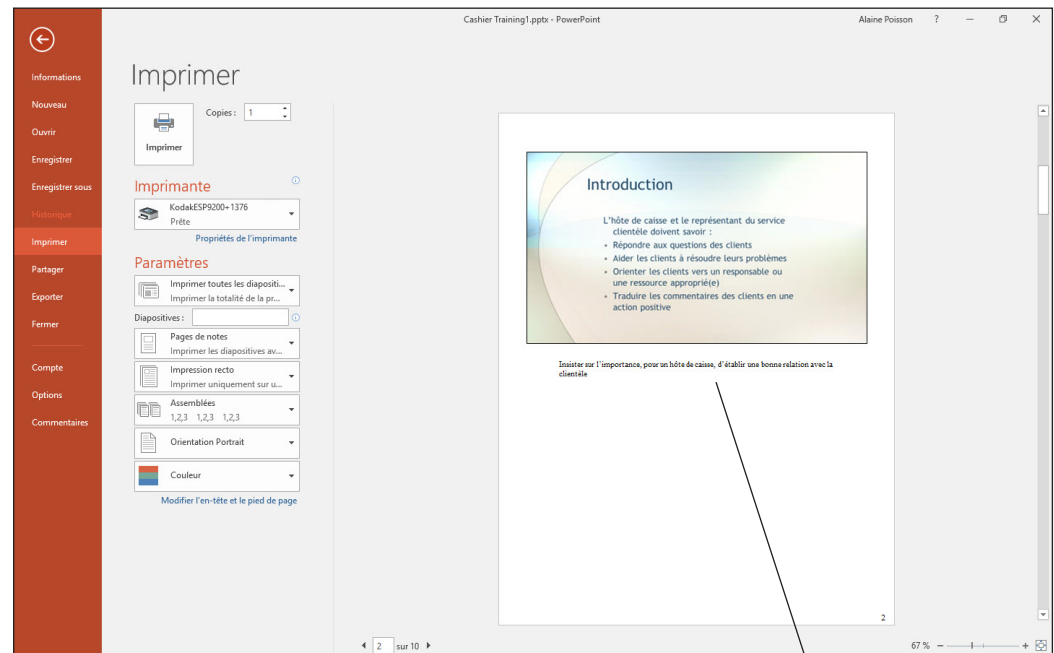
Cashier Training1.pptx - PowerPoint

Alaine Poisson ? — ☐ ✕

Informations
Nouveau
Ouvrir
Enregistrer
Enregistrer sous
Historique
Imprimer
Partager
Exporter
Fermer
Compte
Options
Commentaires

Imprimer

Copies : 1

Imprimer

Imprimante

KodakESP9200+1376
Prête

Propriétés de l'imprimante

Paramètres

Imprimer toutes les diapositi...
Imprimer la totalité de la pr...

Diapositives :

Pages de notes
Imprimer les diapositives av...

Impression recto
Imprimer uniquement sur u...

Assemblées
1,2,3 1,2,3 1,2,3

Orientation Portrait

Couleur

Modifier l'en-tête et le pied de page

Introduction

L'hôte de caisse et le représentant du service clientèle doivent savoir :
• Répondre aux questions des clients
• Aider les clients à résoudre leurs problèmes
• Orienter les clients vers un responsable ou une ressource approprié(e)
• Traduire les commentaires des clients en une action positive

Insister sur l'importance, pour un hôte de caisse, d'établir une bonne relation avec la clientèle

2

2 sur 10

67 %